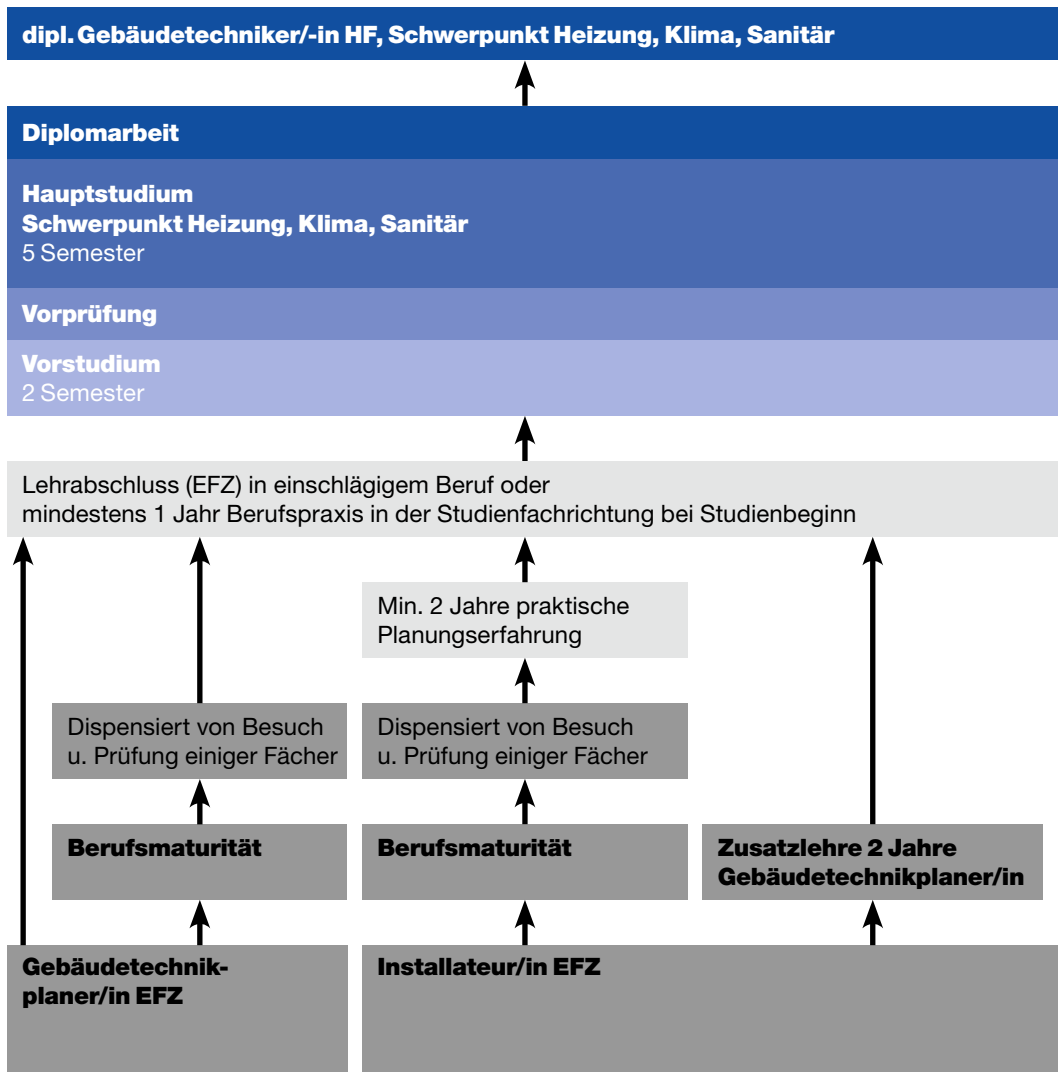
dipl. Gebäudetechniker/-in HF, Schwerpunkt Heizung, Klima, Sanitär

Diplomarbeit

Hauptstudium
Schwerpunkt Heizung, Klima, Sanitär
5 Semester

Vorprüfung

Vorstudium
2 Semester

Lehrabschluss (EFZ) in einschlägigem Beruf oder
mindestens 1 Jahr Berufspraxis in der Studienfachrichtung bei Studienbeginn

Min. 2 Jahre praktische Planungserfahrung

Dispensiert von Besuch u. Prüfung einiger Fächer

Dispensiert von Besuch u. Prüfung einiger Fächer

Berufsmaturität

Berufsmaturität

Zusatzlehre 2 Jahre Gebäudetechnikplaner/in

Gebäudetechnikplaner/in EFZ

Installateur/in EFZ